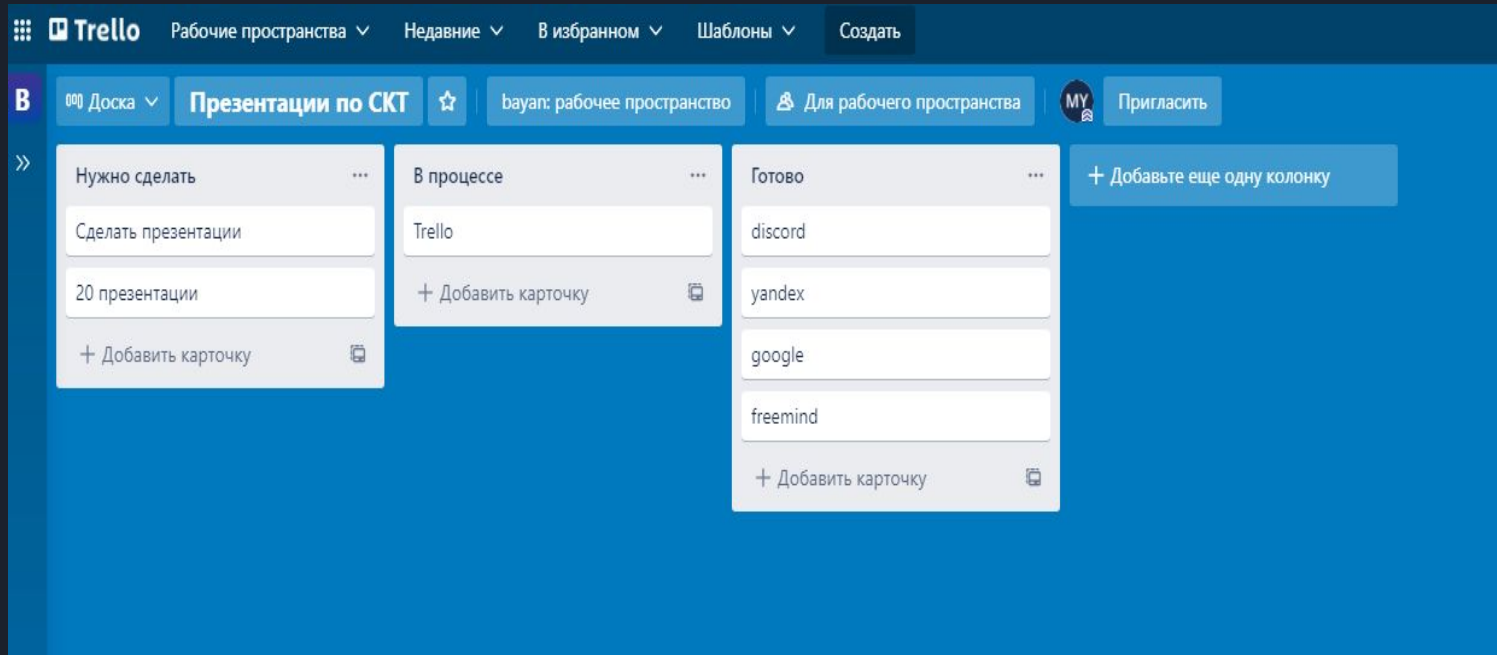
Trello Рабочие пространства Недавние В избранном Шаблоны Создать

B

Доска Презентации по СКТ bayan: рабочее пространство Для рабочего пространства MY Пригласить

Нужно сделать ...

Сделать презентации

20 презентации

+ Добавить карточку

В процессе ...

Trello

+ Добавить карточку

Готово ...

discord

yandex

google

freemind

+ Добавить карточку

+ Добавьте еще одну колонку